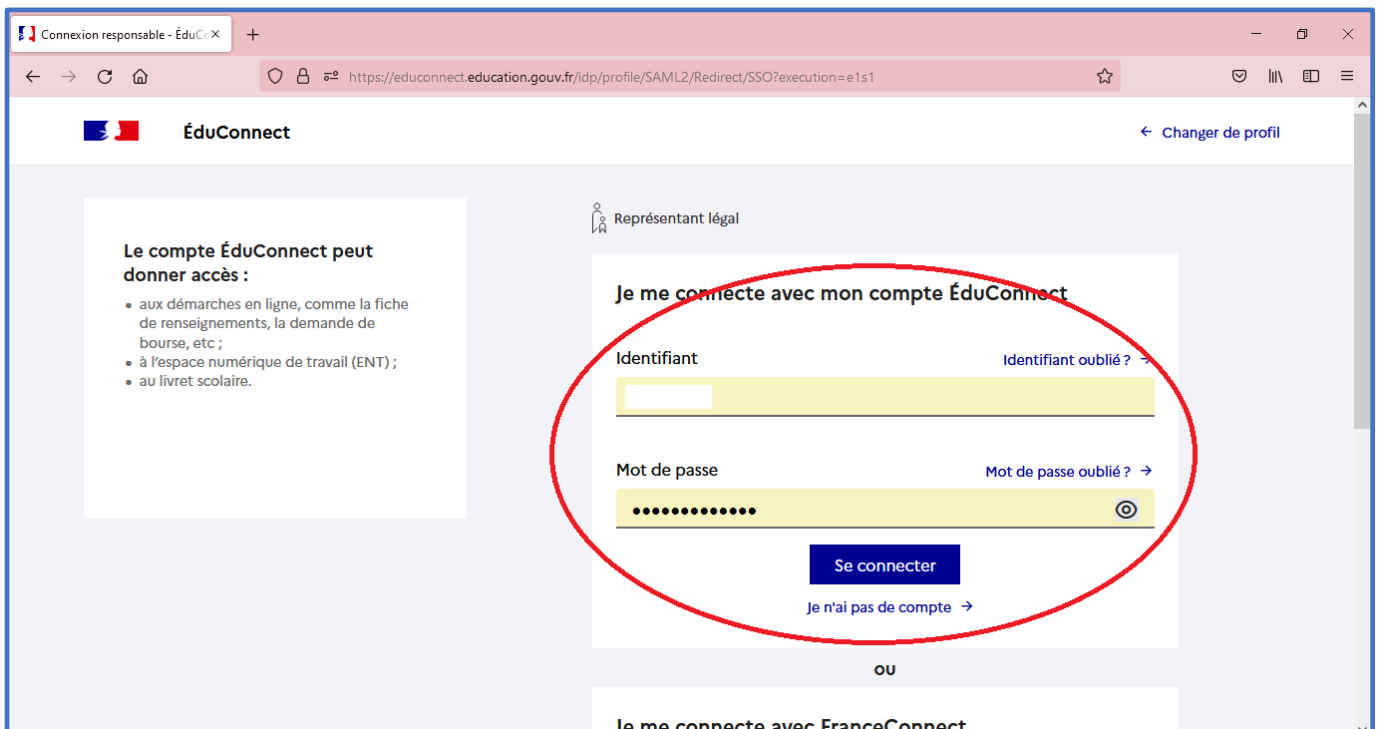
Connexion responsable - ÉduCo ×

+

https://educonnect.education.gouv.fr/idp/profile/SAML2/Redirect/SSO?execution=e1s1

ÉduConnect

← Changer de profil

Le compte ÉduConnect peut donner accès :

- aux démarches en ligne, comme la fiche de renseignements, la demande de bourse, etc ;
- à l'espace numérique de travail (ENT) ;
- au livret scolaire.

Représentant légal

Je me connecte avec mon compte ÉduConnect

Identifiant

Identifiant oublié ? →

Mot de passe

Mot de passe oublié ? →

•••••••••••••

Se connecter

Je n'ai pas de compte →

OU

Je me connecte avec FranceConnect